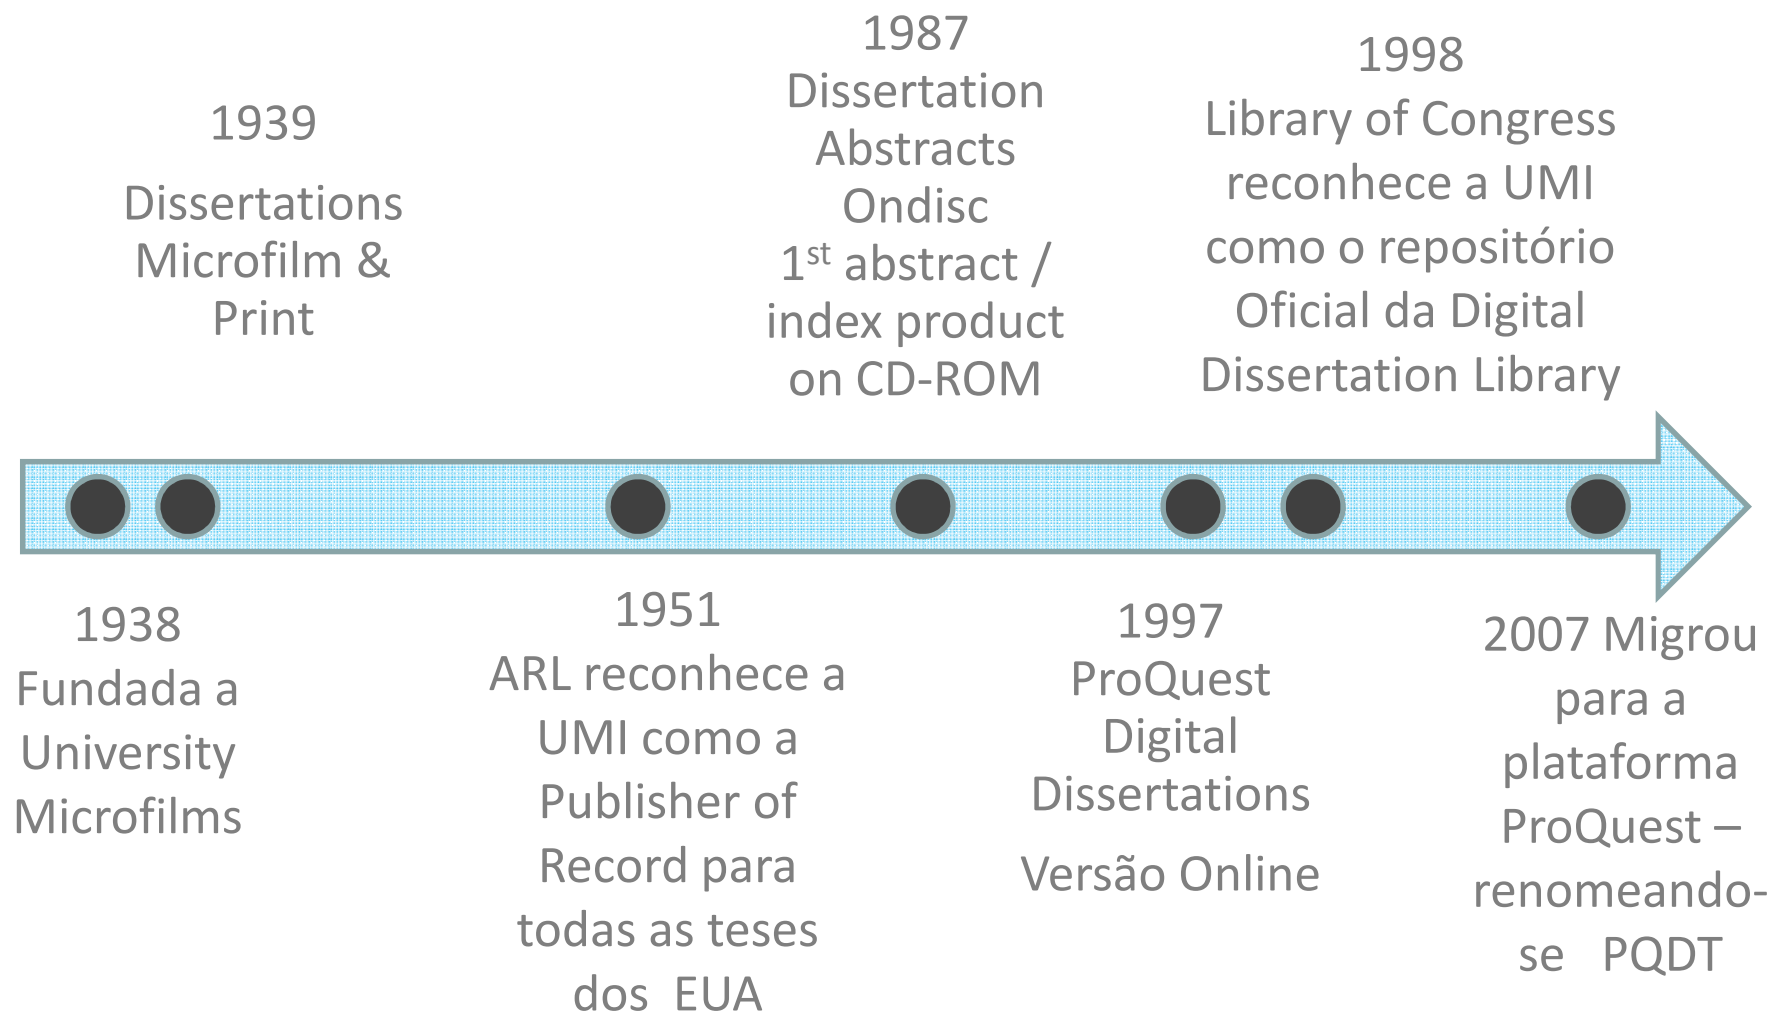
1939

Dissertations Microfilm & Print

1987
Dissertation Abstracts Ondisc
1$^{st}$ abstract / index product on CD-ROM

1998
Library of Congress reconhece a UMI como o repositório Oficial da Digital Dissertation Library

1938
Fundada a University Microfilms

1951
ARL reconhece a UMI como a Publisher of Record para todas as teses dos EUA

1997
ProQuest Digital Dissertations

Versão Online

2007 Migrou para a plataforma ProQuest – renomeando-se PQDT